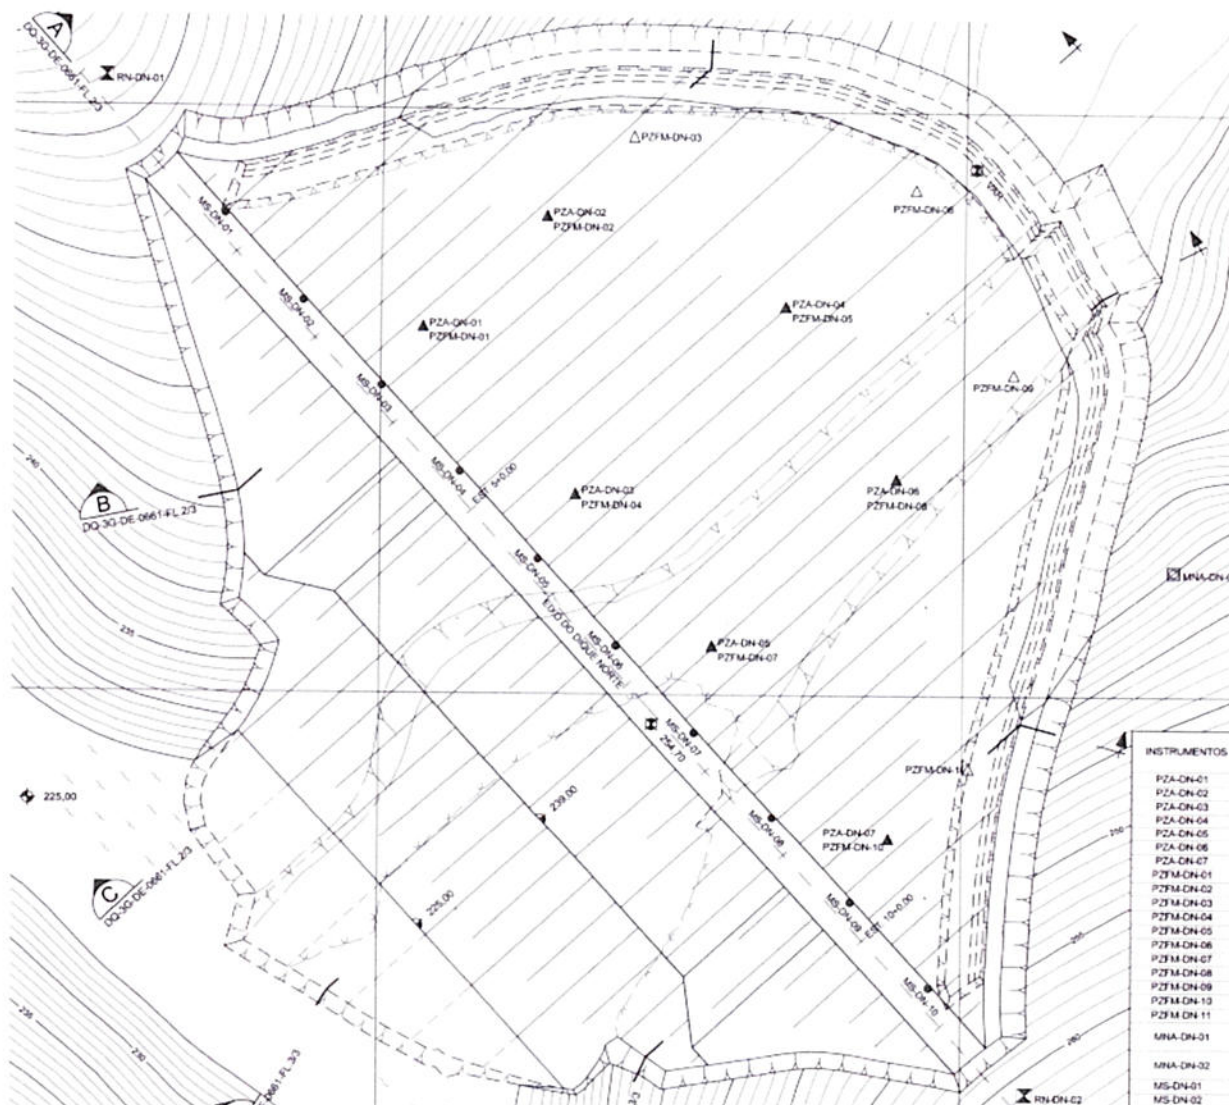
A
DQ-3G-DE-0661-FL 2/3
RN-DN-01
PZFM-DN-03
MS-DN-01
PZA-DN-02
PZFM-DN-02
PZFM-DN-08
MS-DN-02
PZA-DN-01
PZFM-DN-01
PZA-DN-04
PZFM-DN-05
MS-DN-03
PZFM-DN-09
240
B
DQ-3G-DE-0661-FL 2/3
MS-DN-04
EST. 5+0,00
PZA-DN-03
PZFM-DN-04
PZA-DN-06
PZFM-DN-06
MS-DN-05
MNA-DN-
235
EIXO DO DIQUE NORTE
MS-DN-06
PZA-DN-05
PZFM-DN-07
MS-DN-07
254,70
PZFM-DN-11
225,00
239,00
MS-DN-08
PZA-DN-07
PZFM-DN-10
C
DQ-3G-DE-0661-FL 2/3
225,00
MS-DN-09
EST. 10+0,00
MS-DN-10
235
230
0661-FL 3/3
RN-DN-02
INSTRUMENTOS
PZA-DN-01
PZA-DN-02
PZA-DN-03
PZA-DN-04
PZA-DN-05
PZA-DN-06
PZA-DN-07
PZFM-DN-01
PZFM-DN-02
PZFM-DN-03
PZFM-DN-04
PZFM-DN-05
PZFM-DN-06
PZFM-DN-07
PZFM-DN-08
PZFM-DN-09
PZFM-DN-10
PZFM-DN-11
MNA-DN-01
MNA-DN-02
MS-DN-01
MS-DN-02